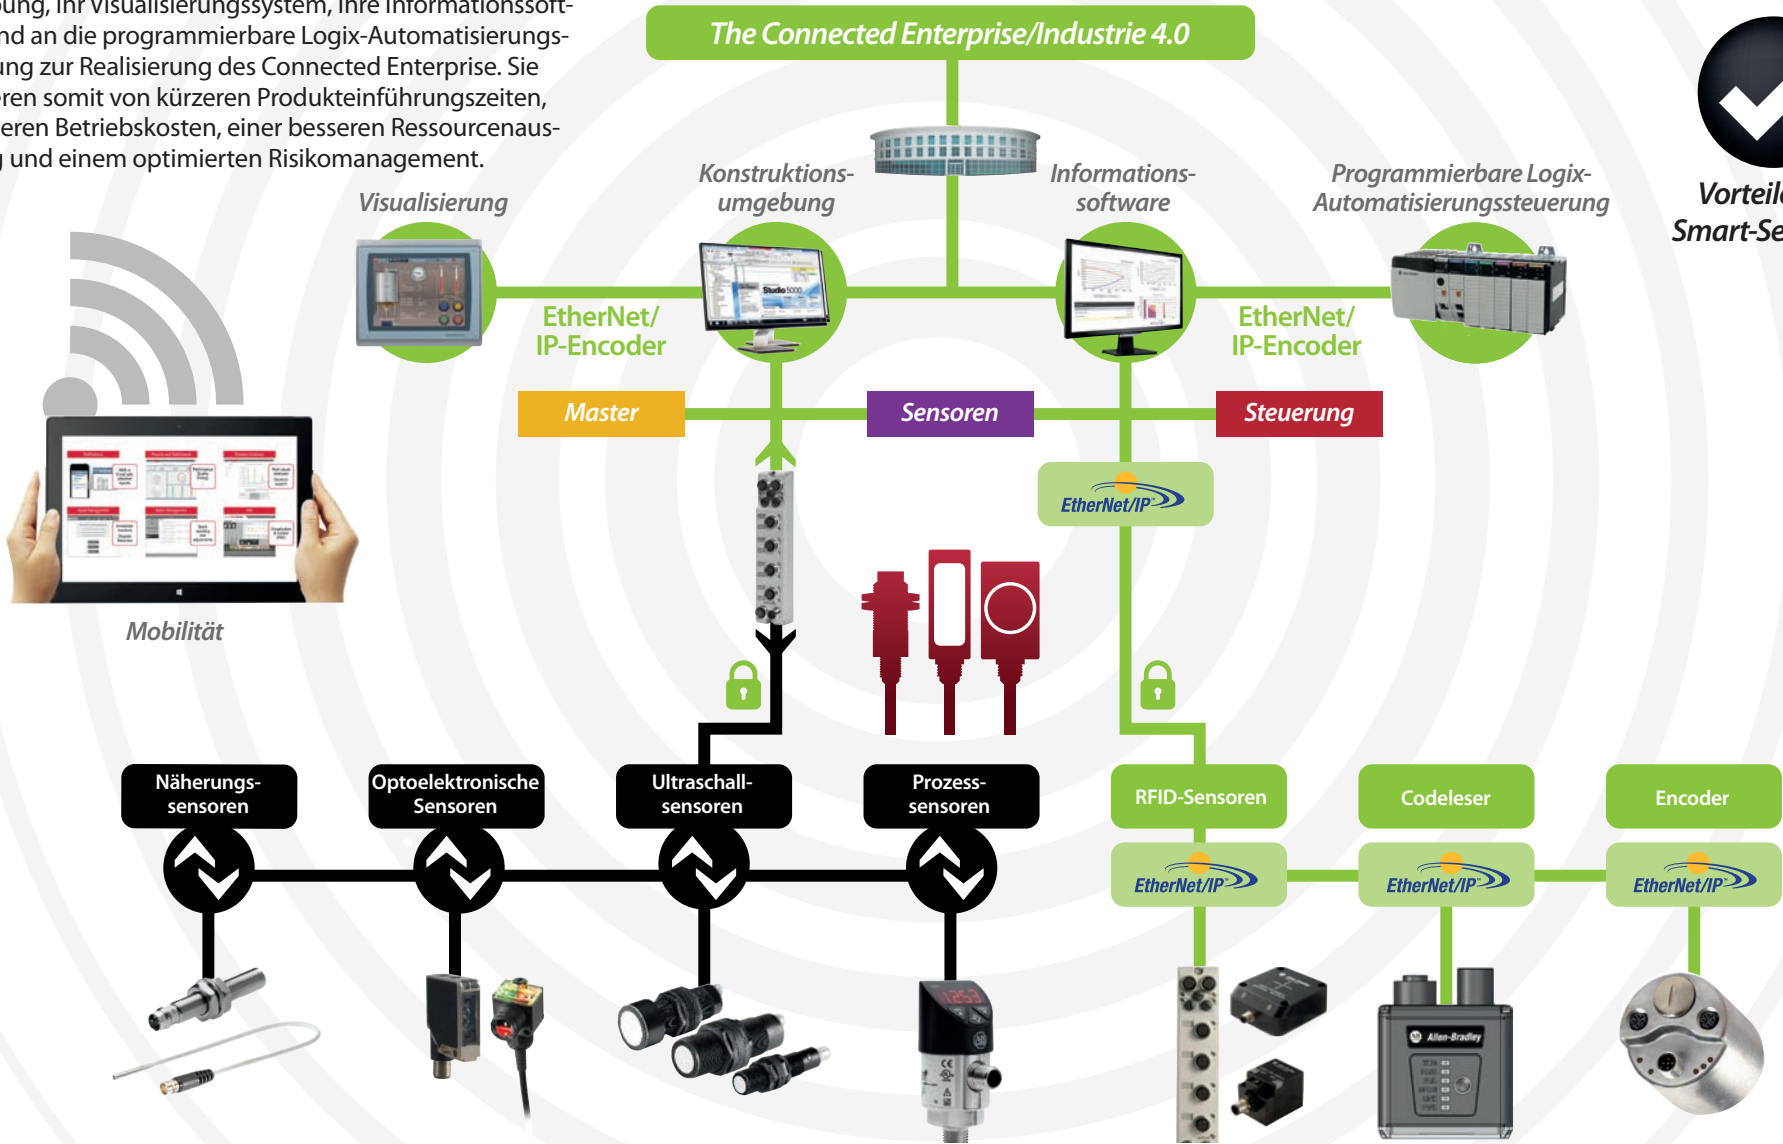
ung, Ihr Visualisierungssystem, Ihre Informationssoft-
nd an die programmierbare Logix-Automatisierungs-
ung zur Realisierung des Connected Enterprise. Sie
ren somit von kürzeren Produkteinführungszeiten,
eren Betriebskosten, einer besseren Ressourcenaus-
 und einem optimierten Risikomanagement.

The Connected Enterprise/Industrie 4.0

Visualisierung

Konstruktions-umgebung

Informations-software

Programmierbare Logix-Automatisierungssteuerung

Vorteil
Smart-Se

EtherNet/IP-Encoder

EtherNet/IP-Encoder

Master

Sensoren

Steuerung

EtherNet/IP

Mobilität

Näherungs-sensoren

Optoelektronische Sensoren

Ultraschall-sensoren

Prozess-sensoren

RFID-Sensoren

Codeleser

Encoder

EtherNet/IP

EtherNet/IP

EtherNet/IP

Allen-Bradley